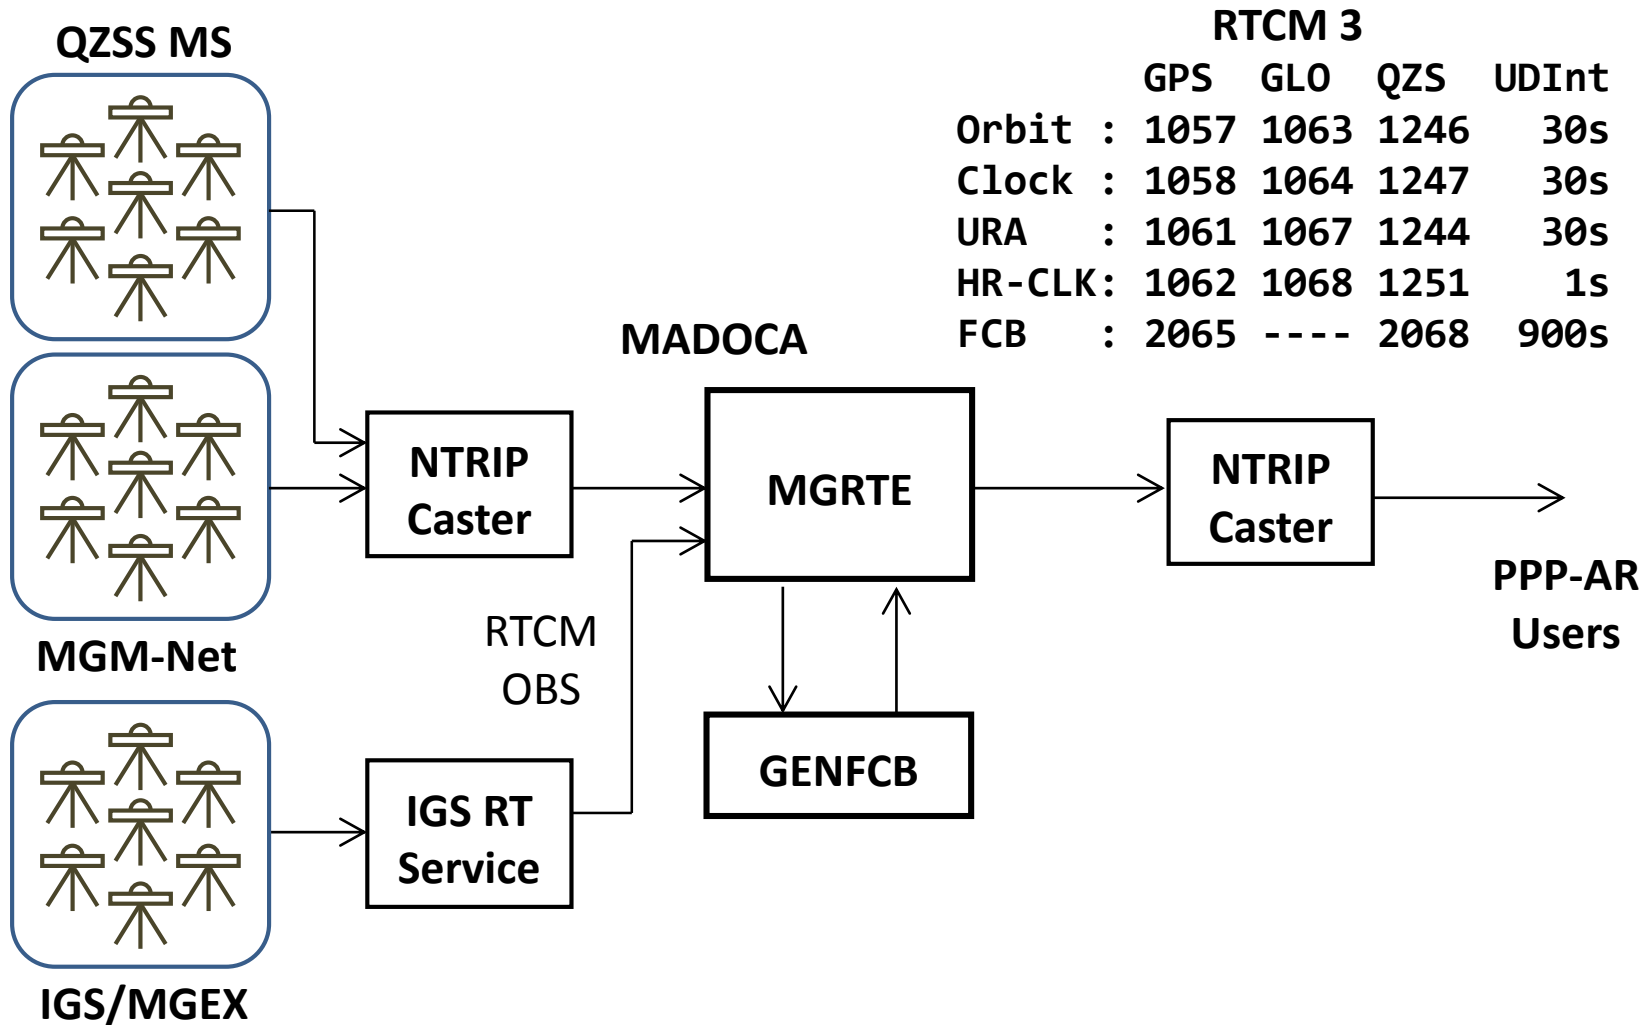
QZSS MS

RTCM 3

| | GPS | GLO | QZS | UDInt |
|---|---|---|---|---|
| Orbit : | 1057 | 1063 | 1246 | 30s |
| Clock : | 1058 | 1064 | 1247 | 30s |
| URA : | 1061 | 1067 | 1244 | 30s |
| HR-CLK: | 1062 | 1068 | 1251 | 1s |
| FCB : | 2065 | ---- | 2068 | 900s |

MADOCA

NTRIP Caster

MGRTE

NTRIP Caster

PPP-AR Users

MGM-Net

RTCM OBS

GENFCB

IGS RT Service

IGS/MGEX